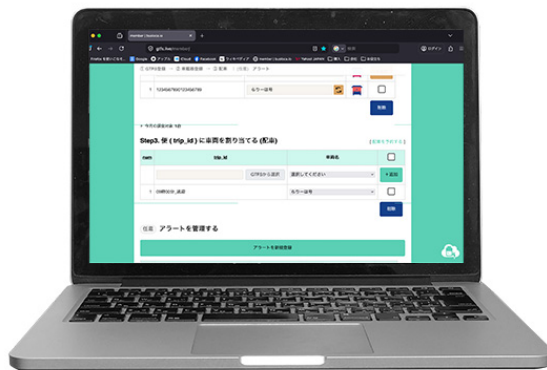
Step3. 便 ( trip_id ) に車両を割り当てる (配車)

| num | trip_id | 車両名 | |
|---|---|---|---|
| | | 選択してください | + 追加 |
| 1 | | 車両番号 | |

削除

アラートを管理する

アラートを新規登録

1 1234567890123456789
削除